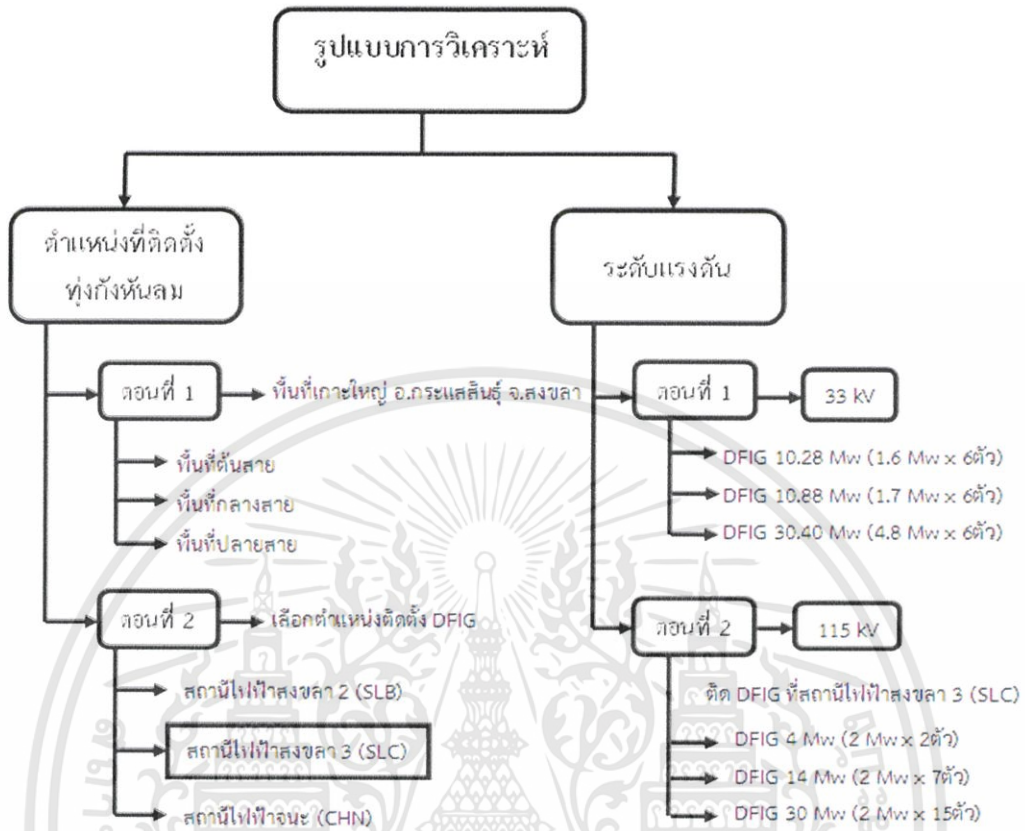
รูปแบบการวิเคราะห์

ตำแหน่งที่ติดตั้งทุ่งกังหันลม

ตอนที่ 1
พื้นที่เกาะใหญ่ อ.กระแสสินธุ์ จ.สงขลา
พื้นที่ต้นสาย
พื้นที่กลางสาย
พื้นที่ปลายสาย

ตอนที่ 2
เลือกตำแหน่งติดตั้ง DFIG
สถานีไฟฟ้าสงขลา 2 (SLB)
สถานีไฟฟ้าสงขลา 3 (SLC)
สถานีไฟฟ้าจนะ (CHN)

ระดับแรงดัน

ตอนที่ 1
33 kV
DFIG 10.28 Mw (1.6 Mw x 6ตัว)
DFIG 10.88 Mw (1.7 Mw x 6ตัว)
DFIG 30.40 Mw (4.8 Mw x 6ตัว)

ตอนที่ 2
115 kV
ติด DFIG ที่สถานีไฟฟ้าสงขลา 3 (SLC)
DFIG 4 Mw (2 Mw x 2ตัว)
DFIG 14 Mw (2 Mw x 7ตัว)
DFIG 30 Mw (2 Mw x 15ตัว)